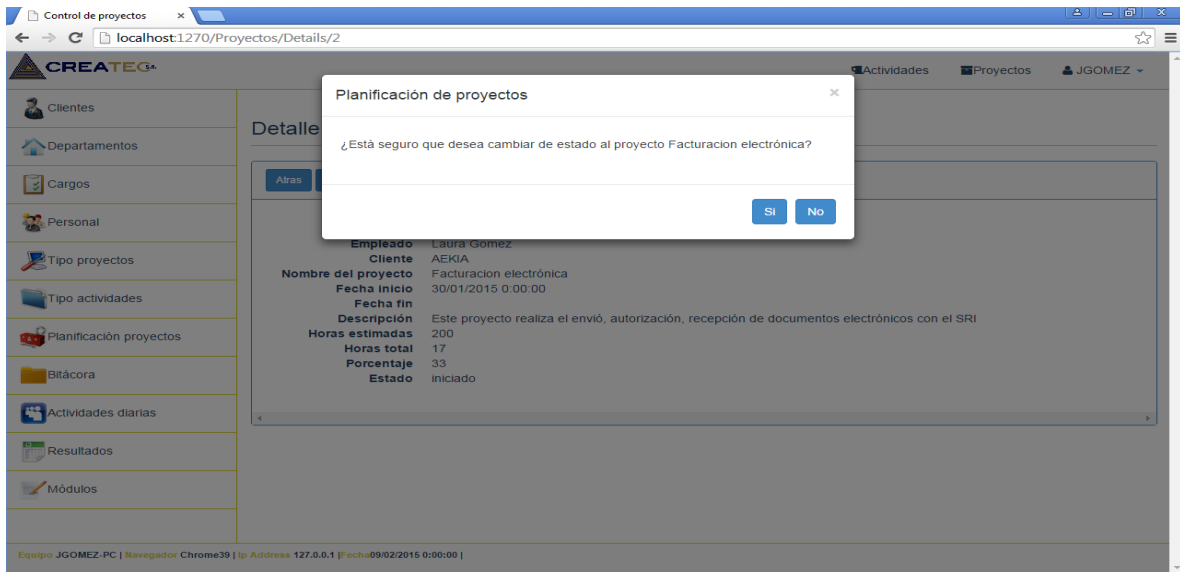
Control de proyectos ×

localhost:1270/Proyectos/Details/2

CREATEC S.A.

Actividades Proyectos JGOMEZ

Clientes
Departamentos
Cargos
Personal
Tipo proyectos
Tipo actividades
Planificación proyectos
Bitácora
Actividades diarias
Resultados
Módulos

Detalle

Atras

Planificación de proyectos ×

¿Está seguro que desea cambiar de estado al proyecto Facturacion electrónica?

Si No

| | |
|---|---|
| Empleado | Laura Gomez |
| Cliente | AEKIA |
| Nombre del proyecto | Facturacion electrónica |
| Fecha inicio | 30/01/2015 0:00:00 |
| Fecha fin | |
| Descripción | Este proyecto realiza el envió, autorización, recepción de documentos electrónicos con el SRI |
| Horas estimadas | 200 |
| Horas total | 17 |
| Porcentaje | 33 |
| Estado | iniciado |

Equipo JGOMEZ-PC | Navegador Chrome39 | Ip Address 127.0.0.1 |Fecha09/02/2015 0:00:00 |